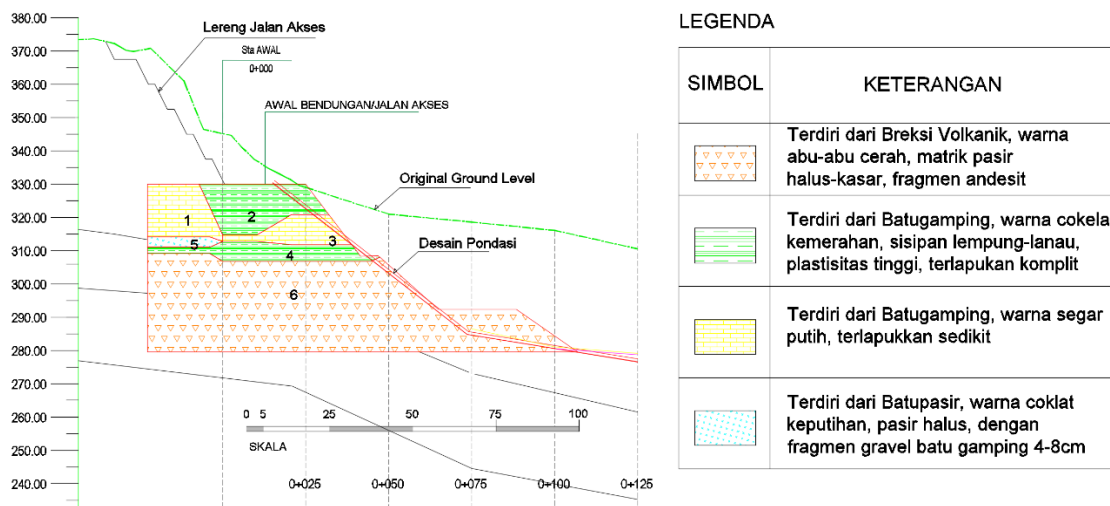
380.00
370.00
360.00
350.00
340.00
330.00
320.00
310.00
300.00
290.00
280.00
270.00
260.00
250.00
240.00

Lereng Jalan Akses
Sta AWAL
0+000
AWAL BENDUNGAN/JALAN AKSES
Original Ground Level
Desain Pondasi
1
2
3
4
5
6

0 5 25 50 75 100
SKALA

0+025 0+050 0+075 0+100 0+125

LEGENDA

| SIMBOL | KETERANGAN |
|---|---|
| | Terdiri dari Breksi Volkanik, warna abu-abu cerah, matrik pasir halus-kasar, fragmen andesit |
| | Terdiri dari Batugamping, warna cokela kemerahan, sisipan lempung-lanau, plastisitas tinggi, terlapukan komplit |
| | Terdiri dari Batugamping, warna segar putih, terlapukkan sedikit |
| | Terdiri dari Batupasir, warna coklat keputihan, pasir halus, dengan fragmen gravel batu gamping 4-8cm |